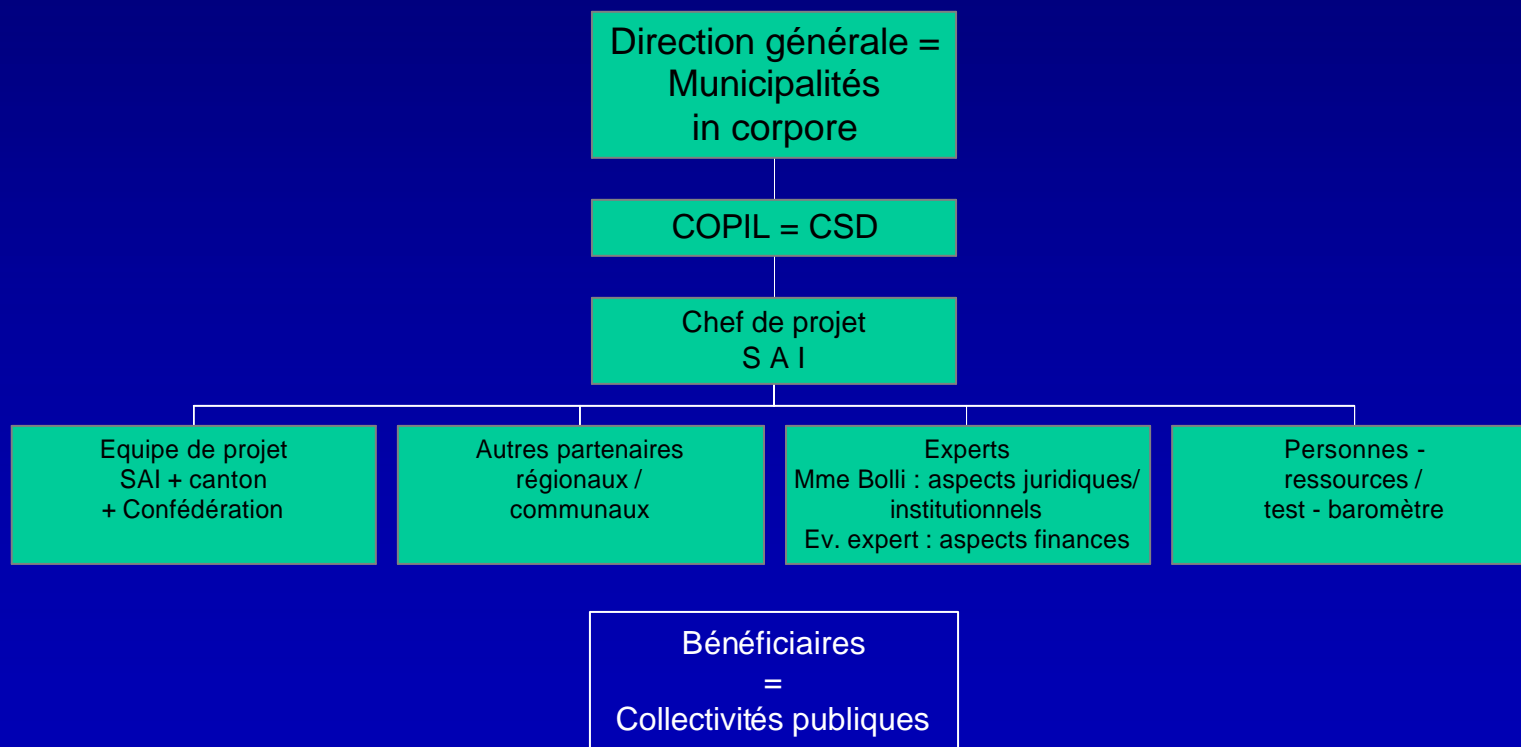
Direction générale = Municipalités in corpore

COPIL = CSD

Chef de projet
S A I

Equipe de projet
SAI + canton
+ Confédération

Autres partenaires régionaux / communaux

Experts
Mme Bolli : aspects juridiques/ institutionnels
Ev. expert : aspects finances

Personnes - ressources / test - baromètre

Bénéficiaires
=
Collectivités publiques